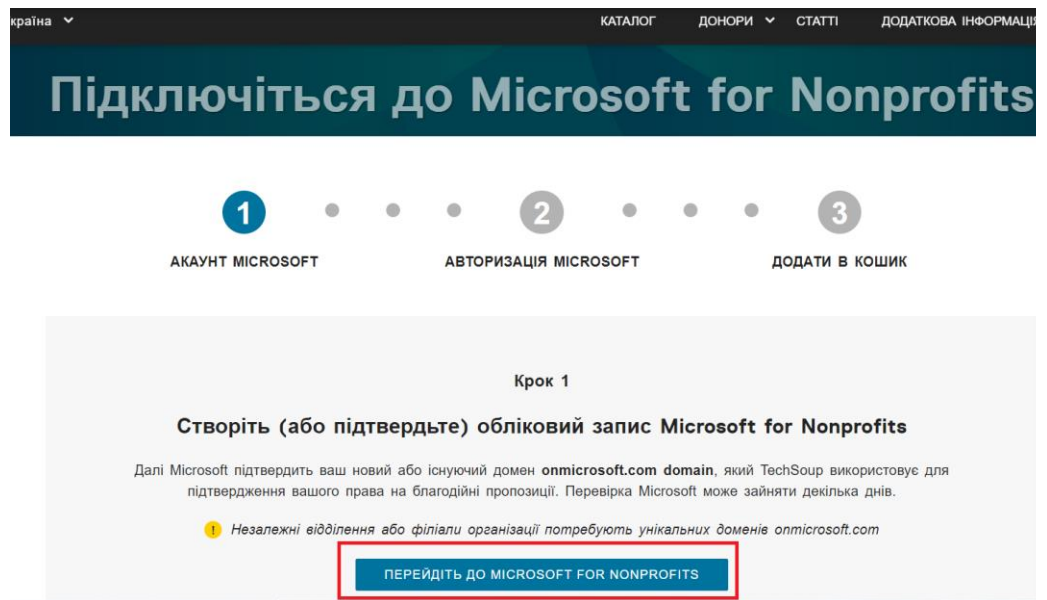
країна

КАТАЛОГ ДОНОРИ СТАТТІ ДОДАТКОВА ІНФОРМАЦІ

Підключіться до Microsoft for Nonprofits

1 2 3

АКАУНТ MICROSOFT АВТОРИЗАЦІЯ MICROSOFT ДОДАТИ В КОШИК

Крок 1

Створіть (або підтвердьте) обліковий запис Microsoft for Nonprofits

Далі Microsoft підтвердить ваш новий або існуючий домен onmicrosoft.com domain, який TechSoup використовує для підтвердження вашого права на благодійні пропозиції. Перевірка Microsoft може зайняти декілька днів.

! Незалежні відділення або філіали організації потребують унікальних доменів onmicrosoft.com

ПЕРЕЙДІТЬ ДО MICROSOFT FOR NONPROFITS